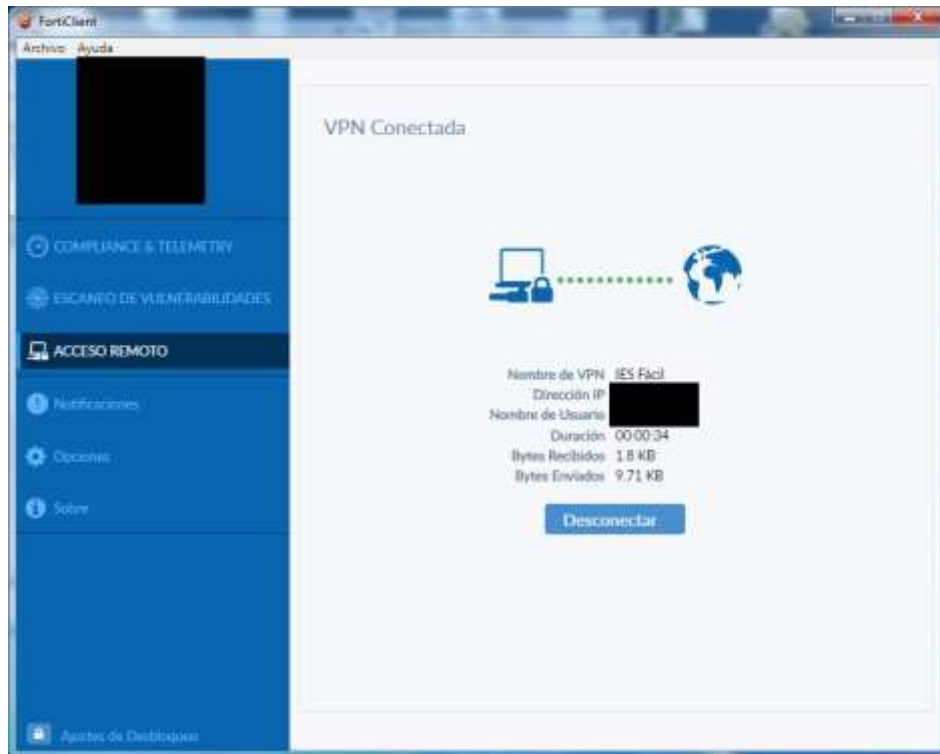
FortiClient

Archivo Ayuda

COMPLIANCE & TELEMETRY

ESCANEO DE VULNERABILIDADES

ACCESO REMOTO

Notificaciones

Opciones

Sobre

Ajustes de Desbloqueo

VPN Conectada

Nombre de VPN IES Fácil
Dirección IP
Nombre de Usuario
Duración 00:00:34
Bytes Recibidos 1.8 KB
Bytes Enviados 9.71 KB

Desconectar